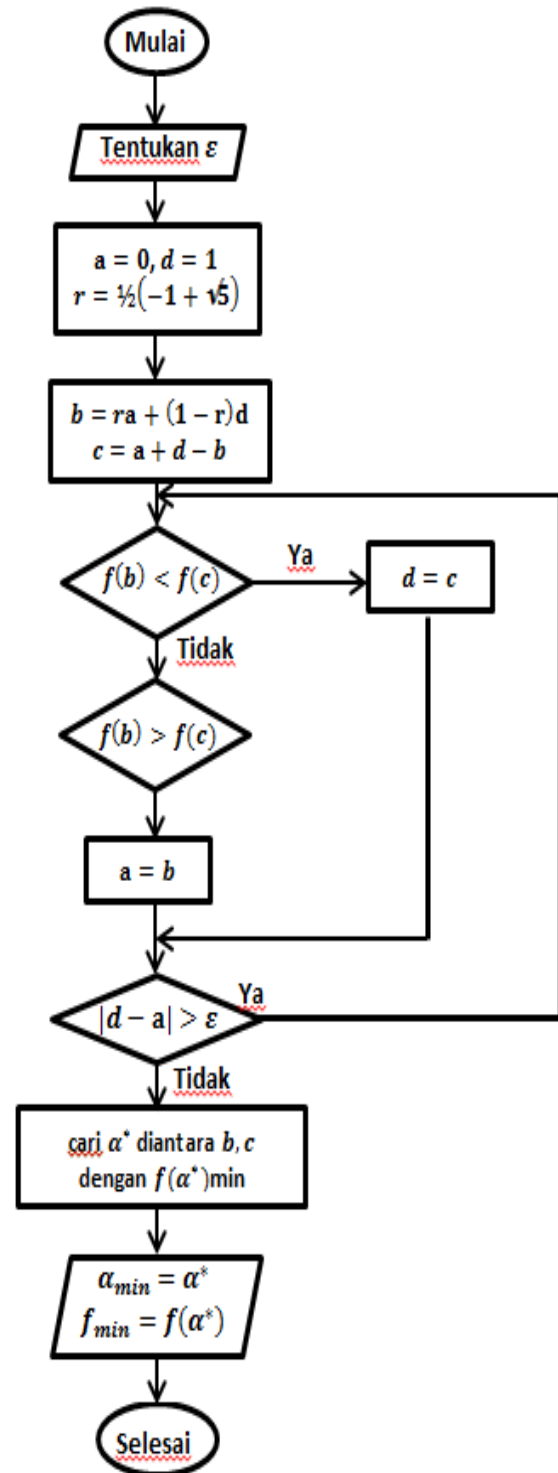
Mulai

Tentukan $\varepsilon$

$a = 0, d = 1$
$r = ½(-1 + \sqrt{5})$

$b = ra + (1 - r)d$
$c = a + d - b$

$f(b) < f(c)$

Ya

$d = c$

Tidak

$f(b) > f(c)$

$a = b$

$|d - a| > \varepsilon$

Ya

Tidak

cari $\alpha^*$ diantara $b, c$ dengan $f(\alpha^*)$min

$\alpha_{min} = \alpha^*$
$f_{min} = f(\alpha^*)$

Selesai